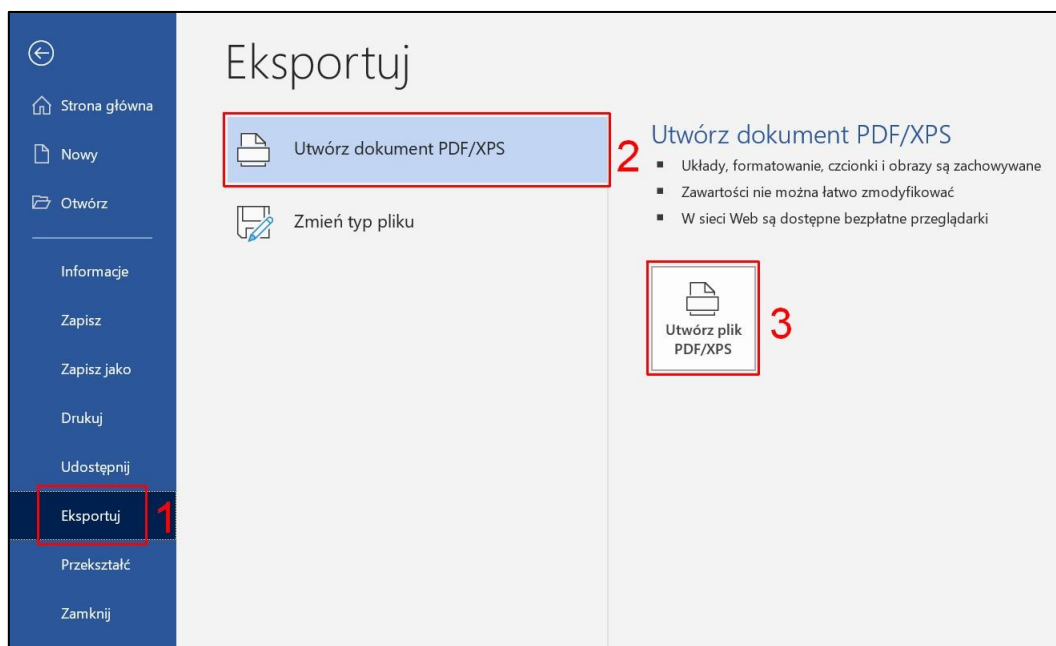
Strona główna
Nowy
Otwórz
Informacje
Zapisz
Zapisz jako
Drukuj
Udostępnij
Eksportuj
1
Przekształć
Zamknij

Eksportuj

Utwórz dokument PDF/XPS
2
Zmień typ pliku

Utwórz dokument PDF/XPS
- Układy, formatowanie, czcionki i obrazy są zachowywane
- Zawartości nie można łatwo zmodyfikować
- W sieci Web są dostępne bezpłatne przeglądarki

Utwórz plik PDF/XPS
3